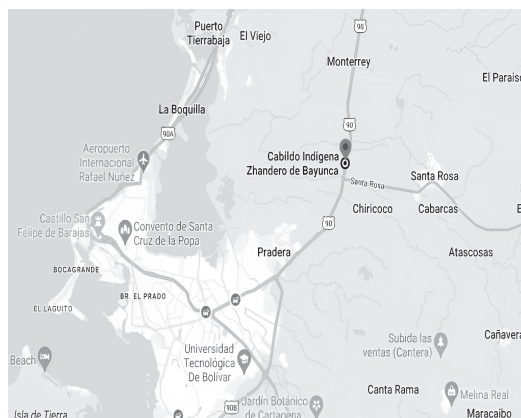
Puerto Tierrabaja
El Viejo
90
Monterrey
El Paraiso
La Boquilla
90A
90
Aeropuerto Internacional Rafael Nuñez
Cabildo Indigena Zhandero de Bayunca
Santa Rosa
Santa Rosa
Chiricoco
Cabarcas
Castillo San Felipe de Barajas
Convento de Santa Cruz de la Popa
90
Pradera
Atascosas
BOCAGRANDE
EL LAGUITO
BR. EL PRADO
Subida las ventas (Cantera)
Cañavera
Beach
Universidad Tecnológica De Bolívar
Canta Rama
Melina Real
Isla de Tierra
90B
Jardín Botánico de Cartagena
Maracaibo